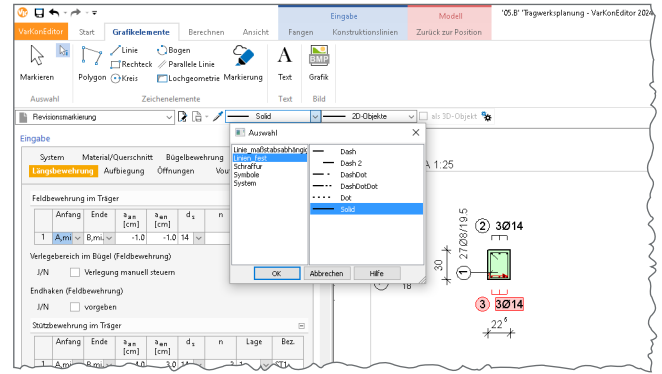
'05.B' 'Tragwerksplanung - VarKonEditor 2024

Eingabe
Modell

VarKonEditor Start Grafikelemente Berechnen Ansicht Fangen Konstruktionslinien Zurück zur Position

Markieren
Auswahl

Polygon
Linie
Rechteck
Kreis
Bogen
Parallele Linie
Lochgeometrie
Markierung
Zeichenelemente

Text
Text

Grafik
Bild

Revisionsmarkierung
Solid
2D-Objekte
als 3D-Objekt

Eingabe

System Material/Querschnitt Bügelbewehrung
Längsbewehrung Aufbiegung Öffnungen Vou

Feldbewehrung im Träger

| | Anfang | Ende | $a_{an}$ [cm] | $a_{en}$ [cm] | $d_s$ | n |
|---|---|---|---|---|---|---|
| 1 | A,mi | B,mi | -1.0 | -1.0 | 14 | |

Verlegebereich im Bügel (Feldbewehrung)
J/N Verlegung manuell steuern

Endhaken (Feldbewehrung)
J/N vorgeben

Stützbewehrung im Träger

| | Anfang | Ende | $a_{an}$ [cm] | $a_{en}$ [cm] | $d_s$ | n | Lage | Bez. |
|---|---|---|---|---|---|---|---|---|
| 1 | A,mi | B,mi | | | | | | |

Auswahl

Linie_maßstabsabhängig
Linien_fest
Schraffur
Symbole
System

Dash
Dash 2
DashDot
DashDotDot
Dot
Solid

OK Abbrechen Hilfe

A 1:25

2 3Ø14
27Ø8/19.5
30
1
1B
3 3Ø14
22